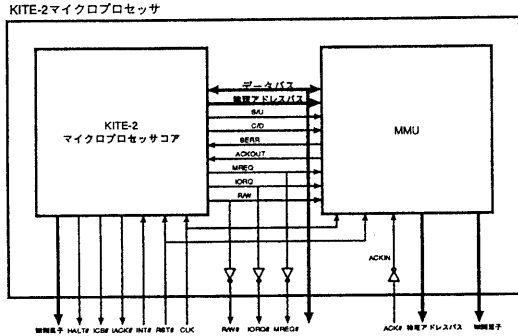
KITE-2マイクロプロセッサ

KITE-2
マイクロプロセッサコア

MMU

データバス
論理アドレスバス
S/U
C/D
SERR
ACKOUT
MREQ
IORQ
R/W

ACKIN

制御端子 HALT# ICS# IACK# INT# RST# CLK
R/W# IORQ# MREQ#
ACK# 物理アドレスバス 制御端子